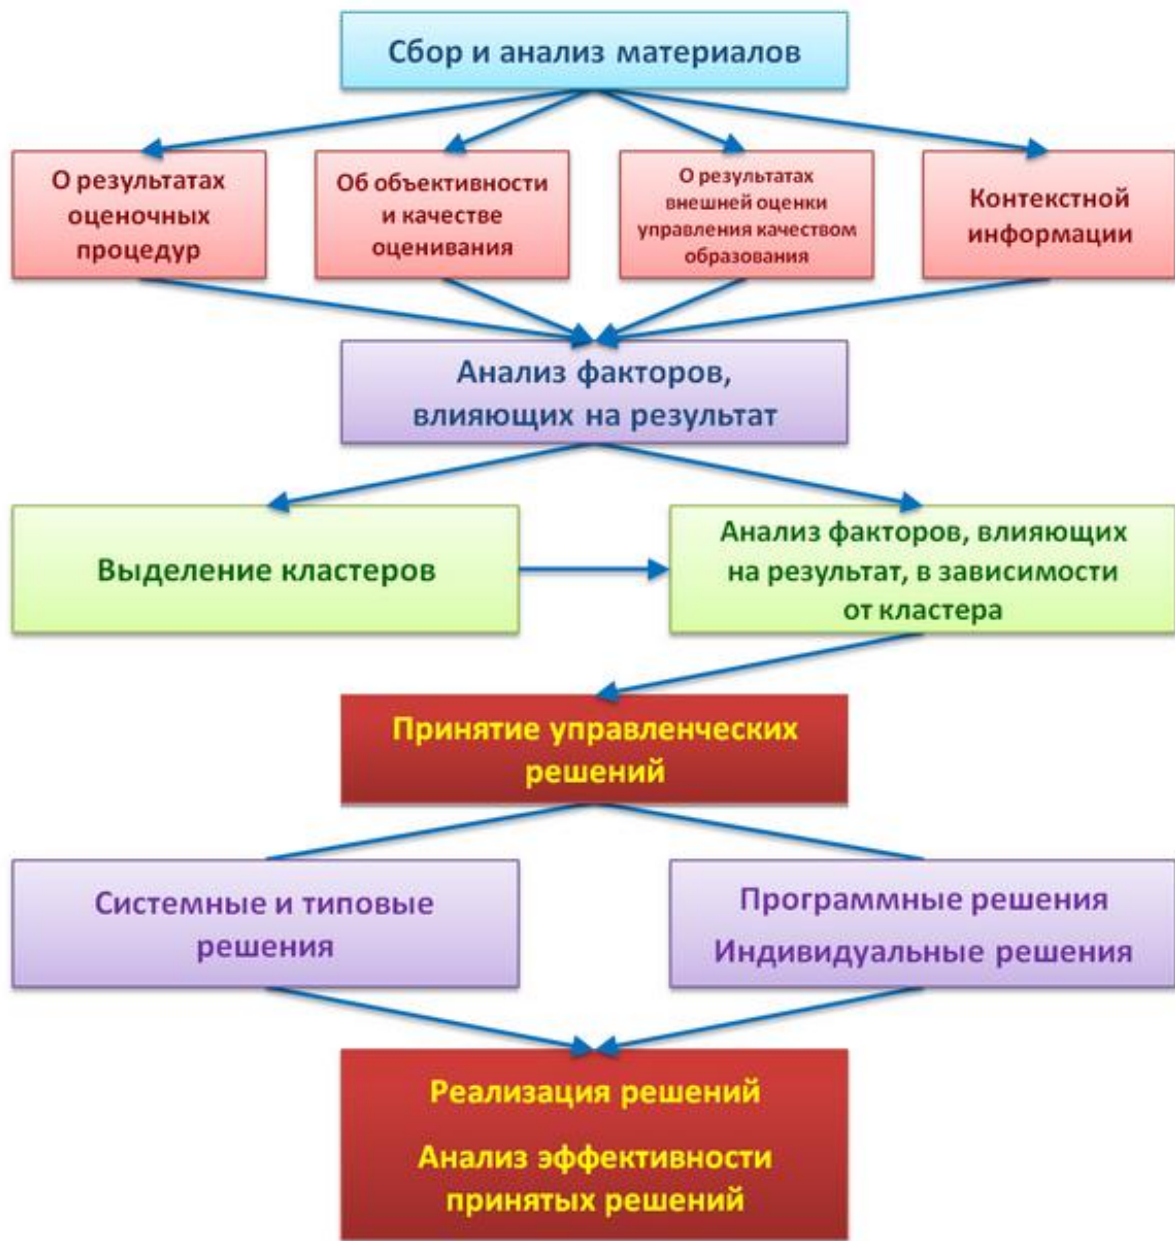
Сбор и анализ материалов

О результатах оценочных процедур

Об объективности и качестве оценивания

О результатах внешней оценки управления качеством образования

Контекстной информации

Анализ факторов, влияющих на результат

Выделение кластеров

Анализ факторов, влияющих на результат, в зависимости от кластера

Принятие управленческих решений

Системные и типовые решения

Программные решения

Индивидуальные решения

Реализация решений

Анализ эффективности принятых решений